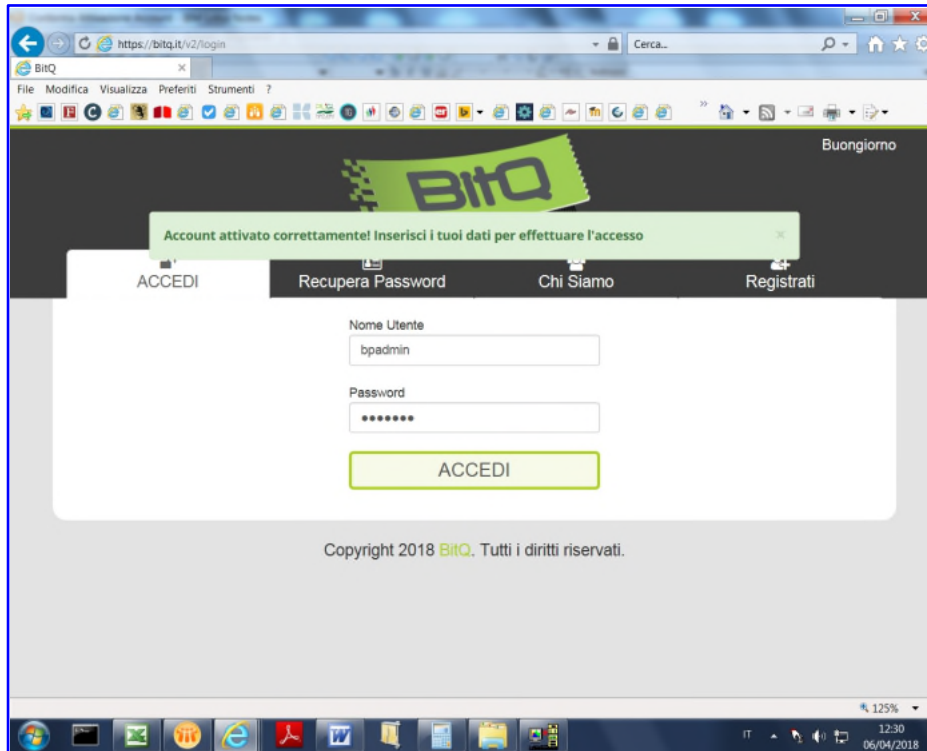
https://bitq.it/v2/login
Cerca...
BitQ
File Modifica Visualizza Preferiti Strumenti ?
Buongiorno
BitQ
Account attivato correttamente! Inserisci i tuoi dati per effettuare l'accesso
×
ACCEDI
Recupera Password
Chi Siamo
Registrati
Nome Utente
bpadmin
Password
•••••••
ACCEDI
Copyright 2018 BitQ. Tutti i diritti riservati.
125%
IT
12:30
06/04/2018